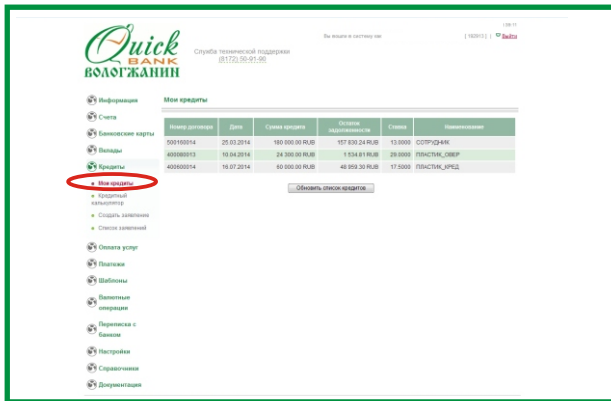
Quick BANK ВОЛОГЖАНИН

Служба технической поддержки
(8172) 50-91-06

Вы вошли в систему как | 160013 | Выйти

Информация
Счета
Банковские карты
Вклады
Кредиты
Мои кредиты
Кредитный калькулятор
Создать заявление
Список заявлений
Оплата услуг
Платежи
Шаблоны
Валютные операции
Переписка с банком
Настройки
Справочники
Документация

Мои кредиты

| Номер договора | Дата | Сумма кредита | Остаток задолженности | Ставка | Наименование |
|---|---|---|---|---|---|
| 500160014 | 25.03.2014 | 180 000.00 RUB | 157 830.24 RUB | 13.0000 | СОТРУДНИК |
| 400060013 | 10.04.2014 | 24 300.00 RUB | 1 534.81 RUB | 29.0000 | ПЛАСТИК_ОВЕР |
| 400600014 | 16.07.2014 | 60 000.00 RUB | 48 959.30 RUB | 17.5000 | ПЛАСТИК_КРЕД |

Обновить список кредитов